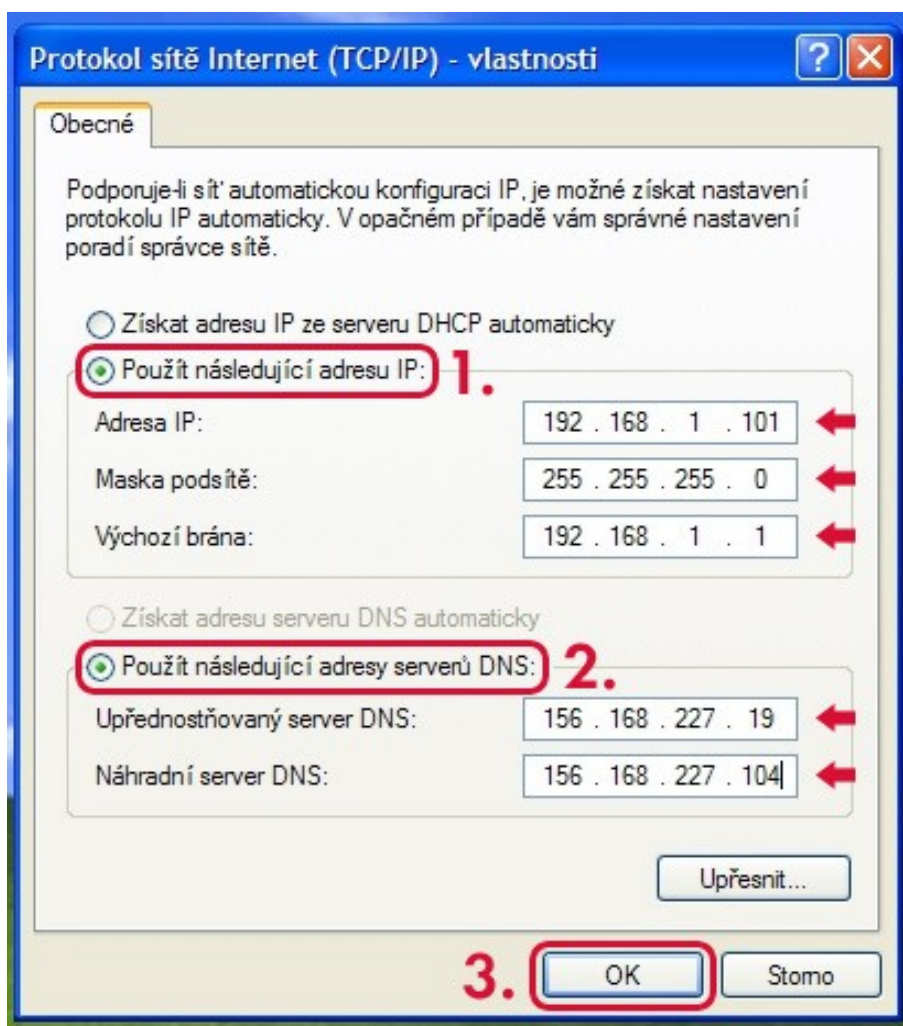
Protokol sítě Internet (TCP/IP) - vlastnosti

?

Obecné

Podporuje-li síť automatickou konfiguraci IP, je možné získat nastavení protokolu IP automaticky. V opačném případě vám správné nastavení poradí správce sítě.

Získat adresu IP ze serveru DHCP automaticky

Použít následující adresu IP: 1.

| | |
|---|---|
| Adresa IP: | 192 . 168 . 1 . 101 |
| Maska podsítě: | 255 . 255 . 255 . 0 |
| Výchozí brána: | 192 . 168 . 1 . 1 |

Získat adresu serveru DNS automaticky

Použít následující adresy serverů DNS: 2.

| | |
|---|---|
| Upřednostňovaný server DNS: | 156 . 168 . 227 . 19 |
| Náhradní server DNS: | 156 . 168 . 227 . 104 |

Upřesnit...

3. OK Storno